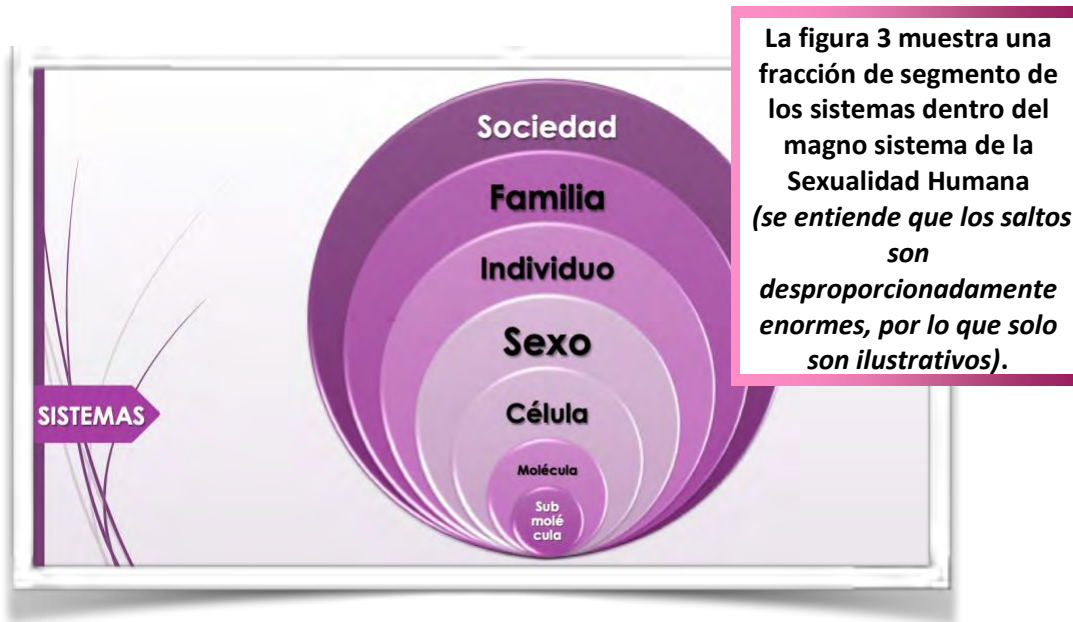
La figura 3 muestra una fracción de segmento de los sistemas dentro del magno sistema de la Sexualidad Humana *(se entiende que los saltos son desproporcionadamente enormes, por lo que solo son ilustrativos)*.

SISTEMAS

Sociedad

Familia

Individuo

Sexo

Célula

Molécula

Sub molé cula